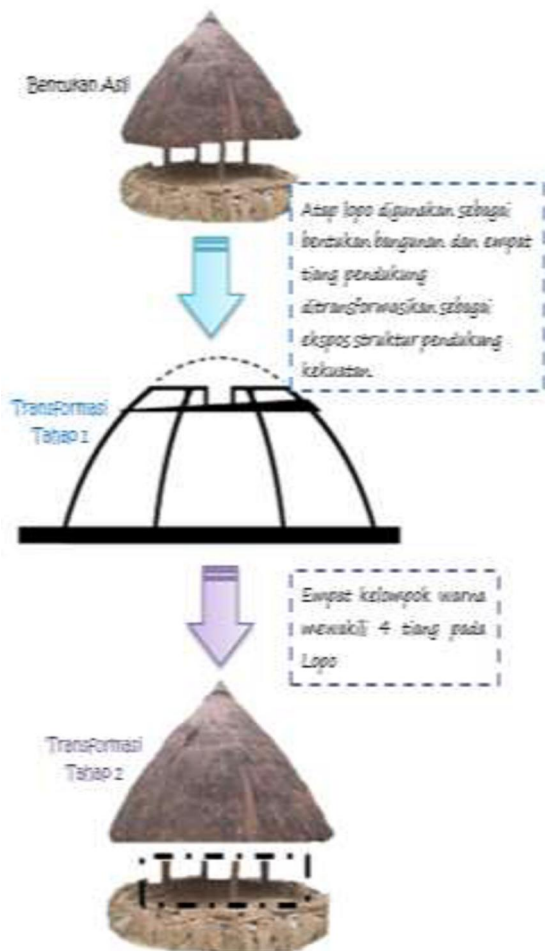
Bentukan Asli

Atap lopo digunakan sebagai bentukan bangunan dan empat tiang pendukung ditransformasikan sebagai ekspos struktur pendukung kekuatan.

Transformasi Tahap 1

Empat kelompok warna mewakili 4 tiang pada Lopo

Transformasi Tahap 2